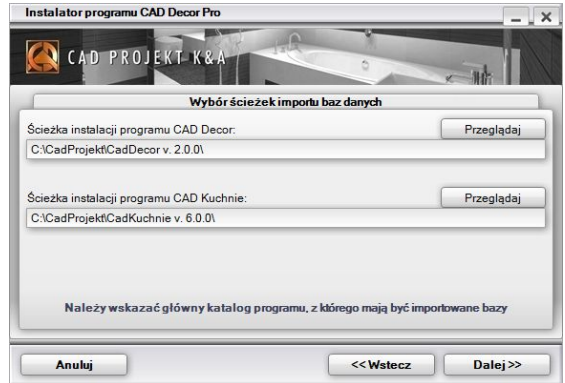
Instalator programu CAD Decor Pro

CAD PROJEKT K&A

Wybór ścieżek importu baz danych

Ścieżka instalacji programu CAD Decor:

Przeglądaj

C:\CadProjekt\CadDecor v. 2.0.0\

Ścieżka instalacji programu CAD Kuchnie:

Przeglądaj

C:\CadProjekt\CadKuchnie v. 6.0.0\

Należy wskazać główny katalog programu, z którego mają być importowane bazy

Anuluj

<< Wstecz

Dalej >>